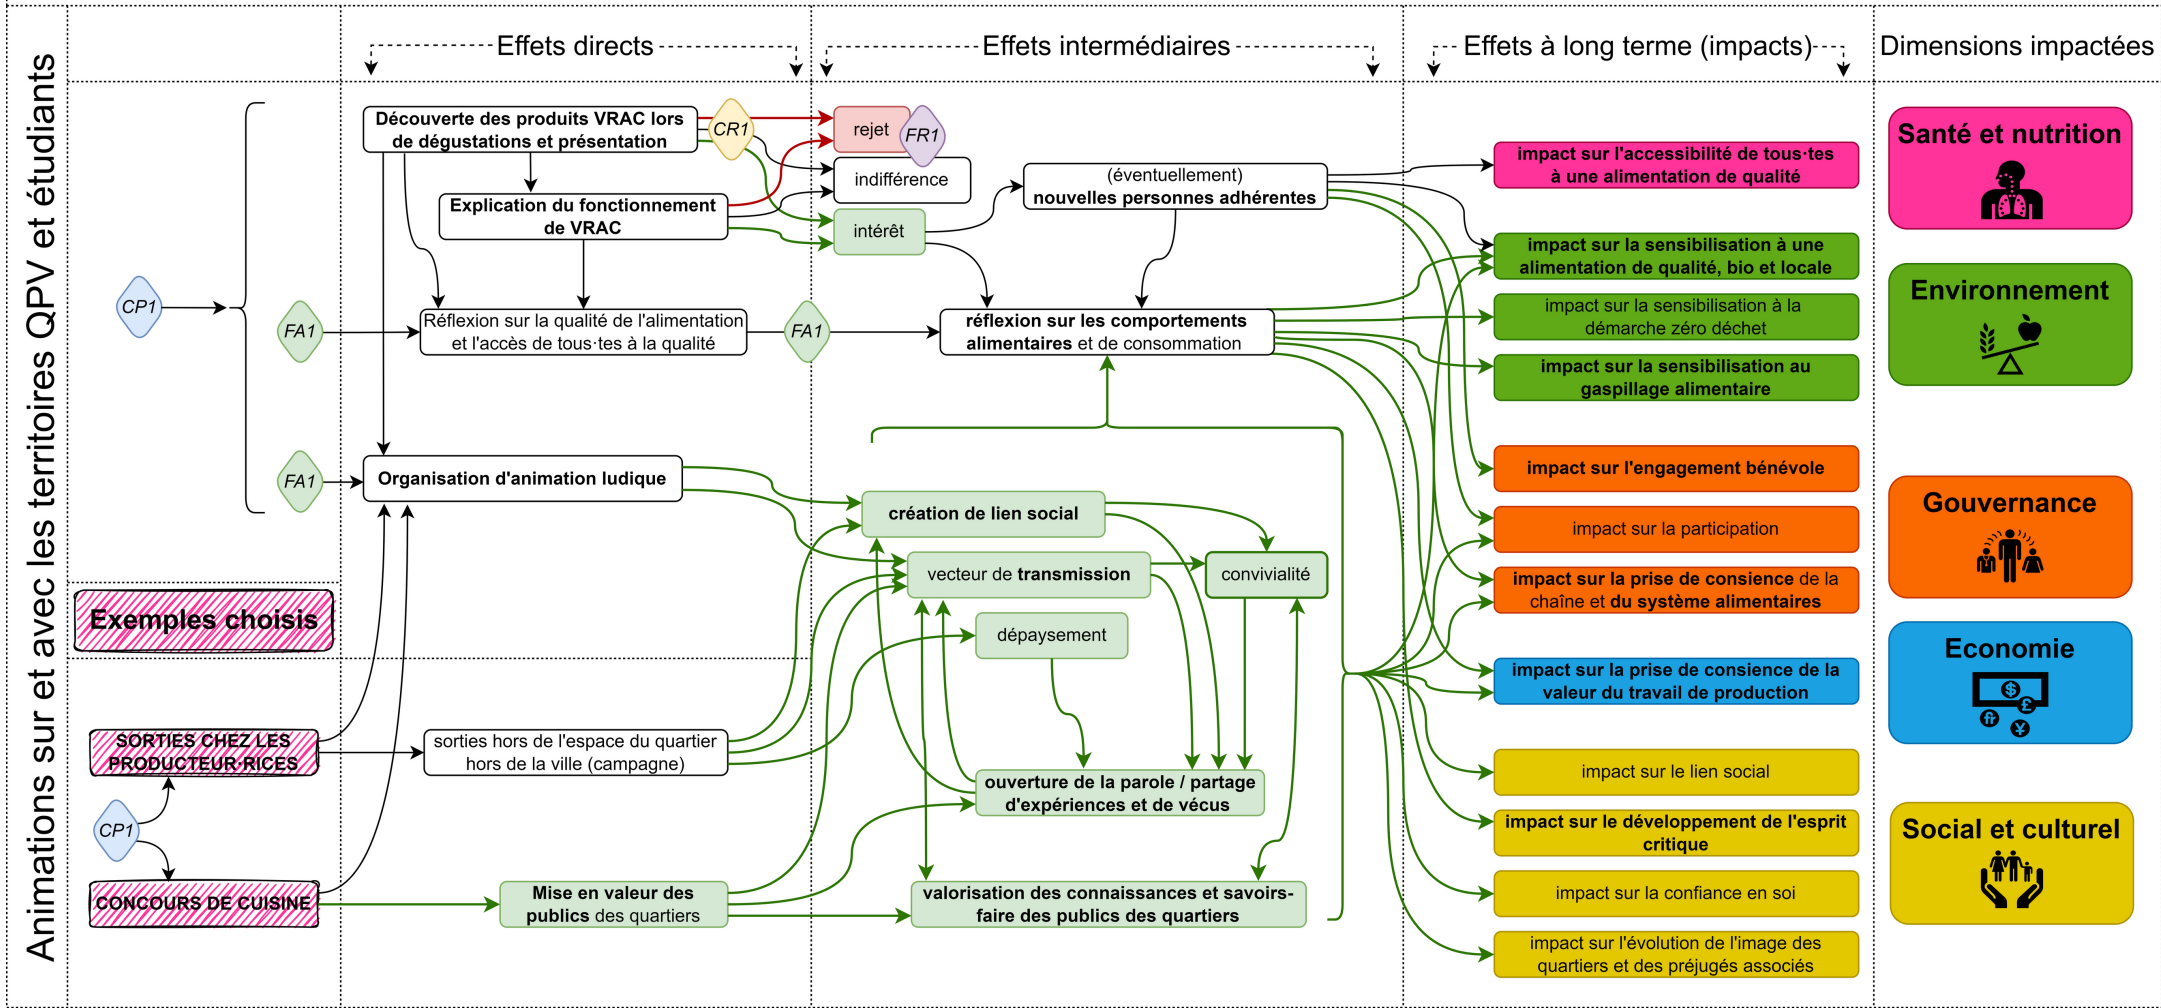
Animations sur et avec les territoires QPV et étudiants

Effets directs

Effets intermédiaires

Effets à long terme (impacts)

Dimensions impactées

CP1

FA1

FA1

Découverte des produits VRAC lors de dégustations et présentation

CR1

rejet

FR1

indifférence

intérêt

Explication du fonctionnement de VRAC

Réflexion sur la qualité de l'alimentation et l'accès de tous·tes à la qualité

FA1

(éventuellement) nouvelles personnes adhérentes

réflexion sur les comportements alimentaires et de consommation

Organisation d'animation ludique

création de lien social

vecteur de transmission

convivialité

dépaysement

ouverture de la parole / partage d'expériences et de vécus

valorisation des connaissances et savoirs-faire des publics des quartiers

Exemples choisis

SORTIES CHEZ LES PRODUCTEUR·RICES

CP1

CONCOURS DE CUISINE

sorties hors de l'espace du quartier hors de la ville (campagne)

Mise en valeur des publics des quartiers

impact sur l'accessibilité de tous·tes à une alimentation de qualité

impact sur la sensibilisation à une alimentation de qualité, bio et locale

impact sur la sensibilisation à la démarche zéro déchet

impact sur la sensibilisation au gaspillage alimentaire

impact sur l'engagement bénévole

impact sur la participation

impact sur la prise de consience de la chaîne et du système alimentaires

impact sur la prise de consience de la valeur du travail de production

impact sur le lien social

impact sur le développement de l'esprit critique

impact sur la confiance en soi

impact sur l'évolution de l'image des quartiers et des préjugés associés

Santé et nutrition

Environnement

Gouvernance

Economie

Social et culturel